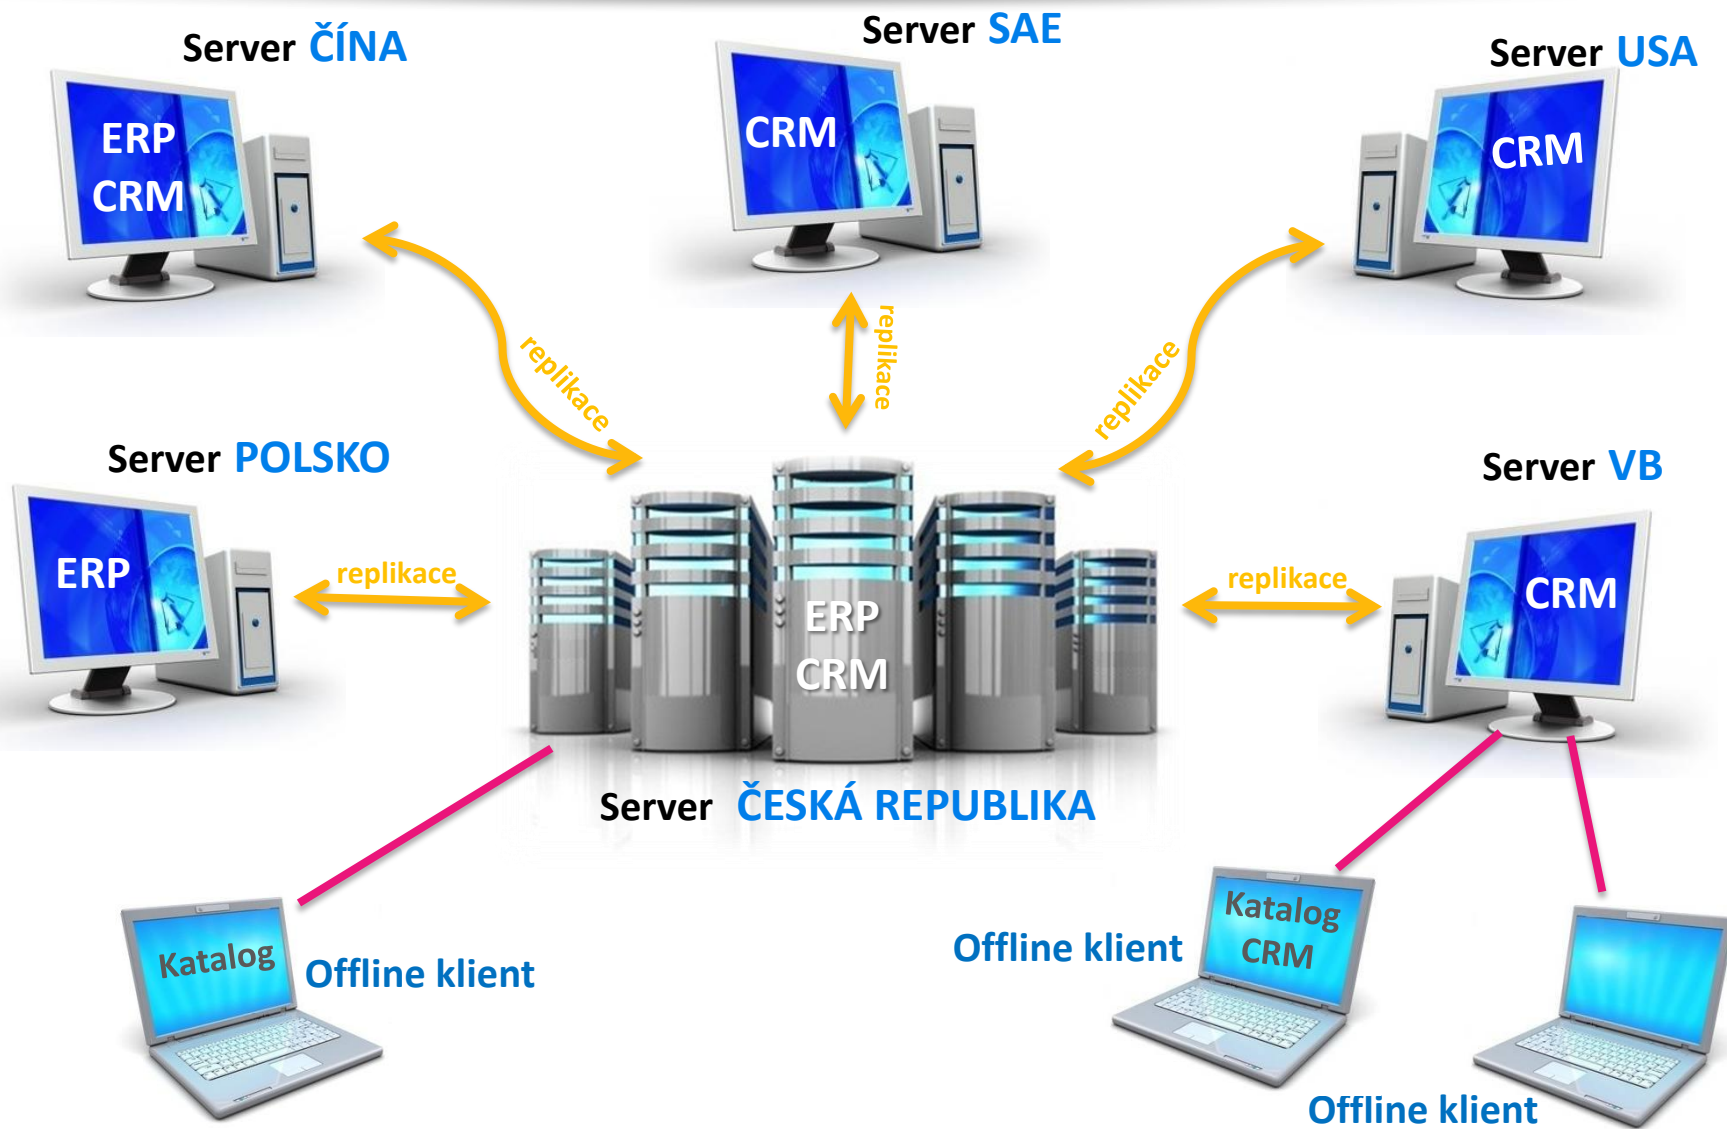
Server ČÍNA

ERP
CRM

Server SAE

CRM

Server USA

CRM

replikace

replikace

replikace

Server POLSKO

ERP

replikace

ERP
CRM

replikace

Server VB

CRM

Server ČESKÁ REPUBLIKA

Katalog

Offline klient

Offline klient

Katalog
CRM

Offline klient